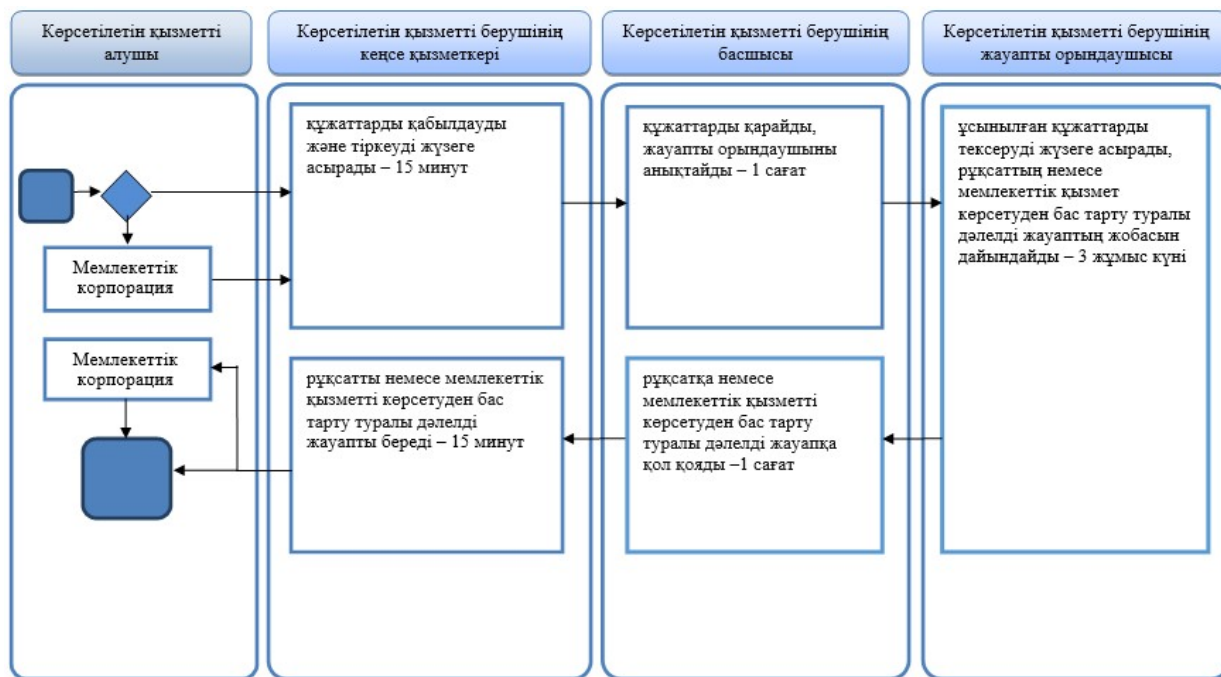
Көрсетілетін қызметті алушы

Көрсетілетін қызметті берушінің кеңсе қызметкері

Көрсетілетін қызметті берушінің басшысы

Көрсетілетін қызметті берушінің жауапты орындаушысы

Мемлекеттік корпорация

құжаттарды қабылдауды және тіркеуді жүзеге асырады – 15 минут

құжаттарды қарайды, жауапты орындаушыны анықтайды – 1 сағат

ұсынылған құжаттарды тексеруді жүзеге асырады, рұқсаттың немесе мемлекеттік қызмет көрсетуден бас тарту туралы дәлелді жауаптың жобасын дайындайды – 3 жұмыс күні

Мемлекеттік корпорация

рұқсатты немесе мемлекеттік қызметті көрсетуден бас тарту туралы дәлелді жауапты береді – 15 минут

рұқсатқа немесе мемлекеттік қызметті көрсетуден бас тарту туралы дәлелді жауапқа қол қояды –1 сағат